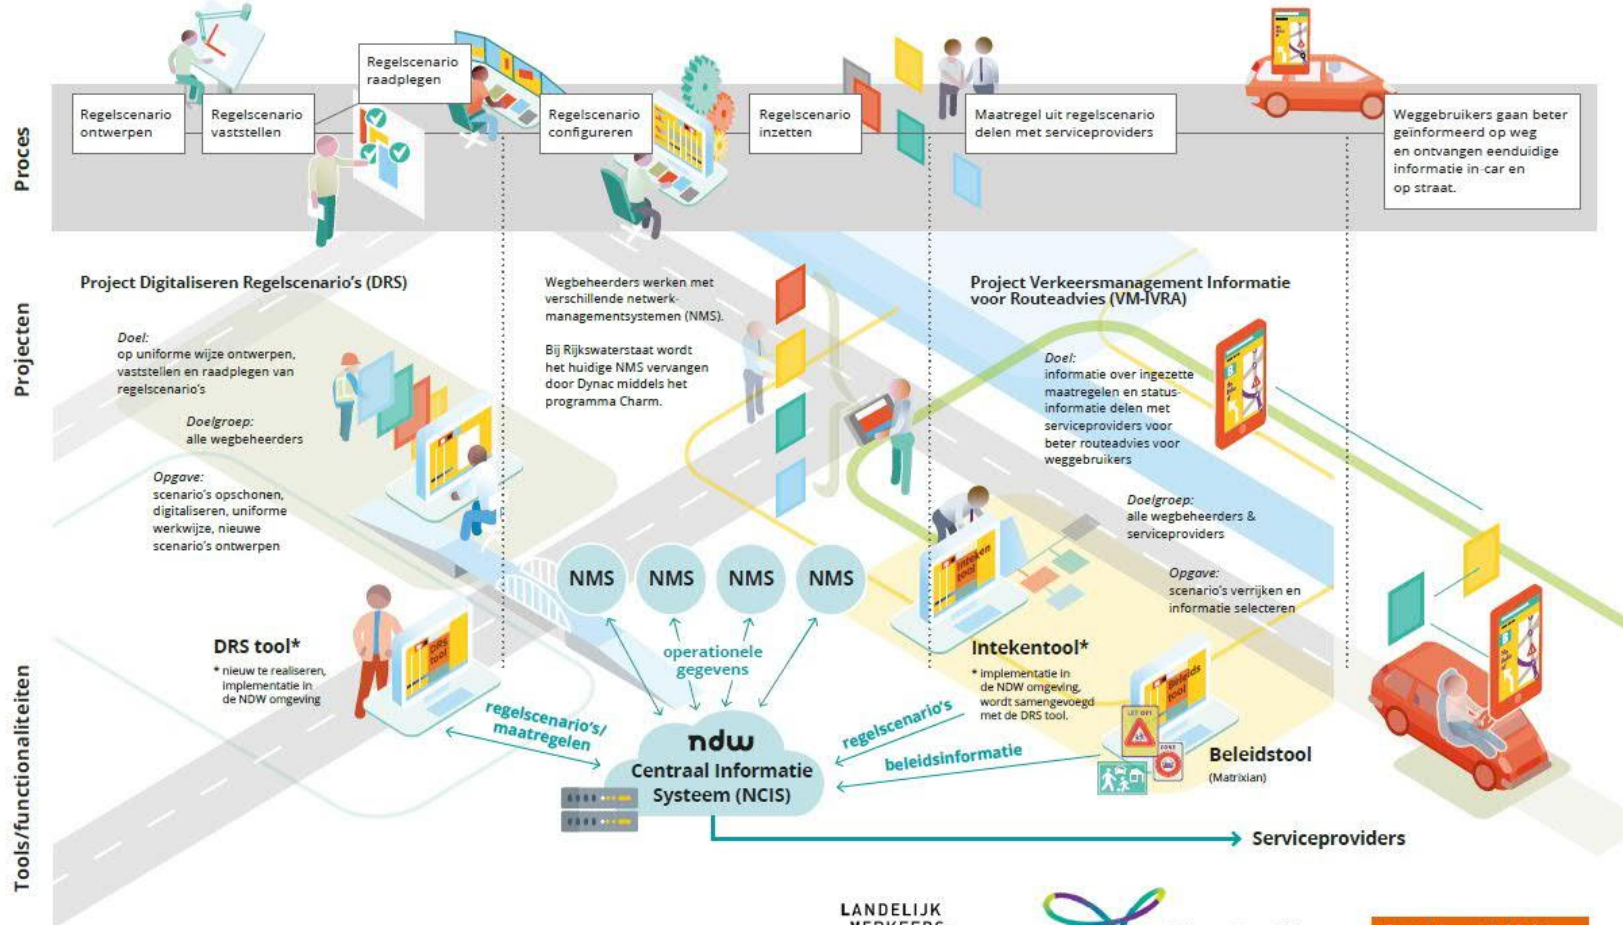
Proces

Regelscenario ontwerpen

Regelscenario vaststellen

Regelscenario raadplegen

Regelscenario configureren

Regelscenario inzetten

Maatregel uit regelscenario delen met serviceproviders

Weggebruikers gaan beter geïnformeerd op weg en ontvangen eenduidige informatie in-car en op straat.

Projecten

Project Digitaliseren Regelscenario's (DRS)

Doel:
op uniforme wijze ontwerpen, vaststellen en raadplegen van regelscenario's

Doelgroep:
alle wegbeheerders

Opgave:
scenario's opschonen, digitaliseren, uniforme werkwijze, nieuwe scenario's ontwerpen

Wegbeheerders werken met verschillende netwerk-managementsystemen (NMS).

Bij Rijkswaterstaat wordt het huidige NMS vervangen door Dynac middels het programma Charm.

Project Verkeersmanagement Informatie voor Routeadvies (VM-IVRA)

Doel:
informatie over ingezette maatregelen en status-informatie delen met serviceproviders voor beter routeadvies voor weggebruikers

Doelgroep:
alle wegbeheerders & serviceproviders

Opgave:
scenario's verrijken en informatie selecteren

Tools/functionaliteiten

NMS NMS NMS NMS

operationele gegevens

DRS tool*
* nieuw te realiseren, implementatie in de NDW omgeving

DRS tool

regelscenario's/ maatregelen

ndw
Centraal Informatie Systeem (NCIS)

Intekentool*
* implementatie in de NDW omgeving, wordt samengevoegd met de DRS tool.

intekentool

regelscenario's

beleidsinformatie

Beleidstool
(Matrixian)

beleids tool

Serviceproviders

LANDELIJK
VERKEERS